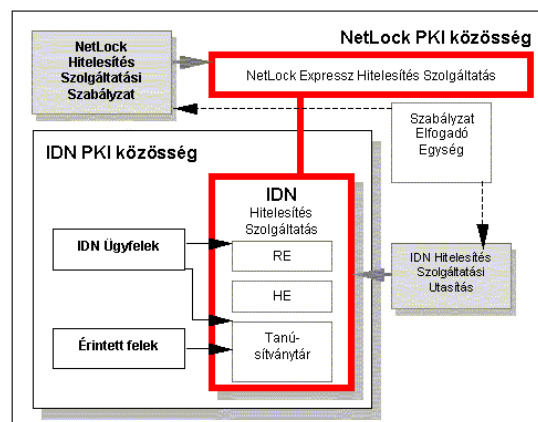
NetLock PKI közösség

NetLock Hitelesítés Szolgáltatási Szabályzat

NetLock Expressz Hitelesítés Szolgáltatás

Szabályzat Elfogadó Egység

IDN PKI közösség

IDN Hitelesítés Szolgáltatás

IDN Ügyfelek

RE

HE

IDN Hitelesítés Szolgáltatási Utasítás

Érintett felek

Tanúsítványtár